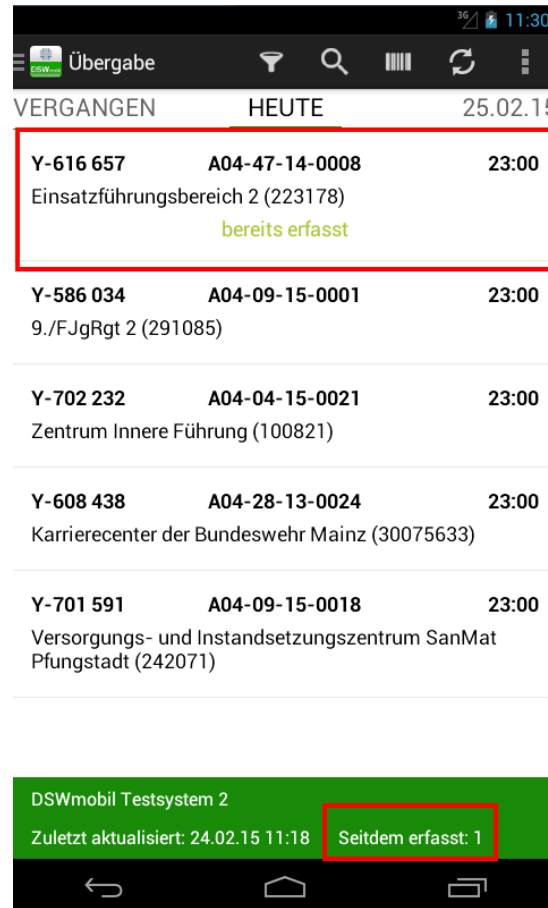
3G 11:30

DSWmobil Übergabe

VERGANGEN HEUTE 25.02.15

Y-616 657 A04-47-14-0008 23:00
Einsatzführungsbereich 2 (223178)
bereits erfasst

Y-586 034 A04-09-15-0001 23:00
9./FJgRgt 2 (291085)

Y-702 232 A04-04-15-0021 23:00
Zentrum Innere Führung (100821)

Y-608 438 A04-28-13-0024 23:00
Karrierecenter der Bundeswehr Mainz (30075633)

Y-701 591 A04-09-15-0018 23:00
Versorgungs- und Instandsetzungszentrum SanMat Pfungstadt (242071)

DSWmobil Testsystem 2
Zuletzt aktualisiert: 24.02.15 11:18 Seitdem erfasst: 1